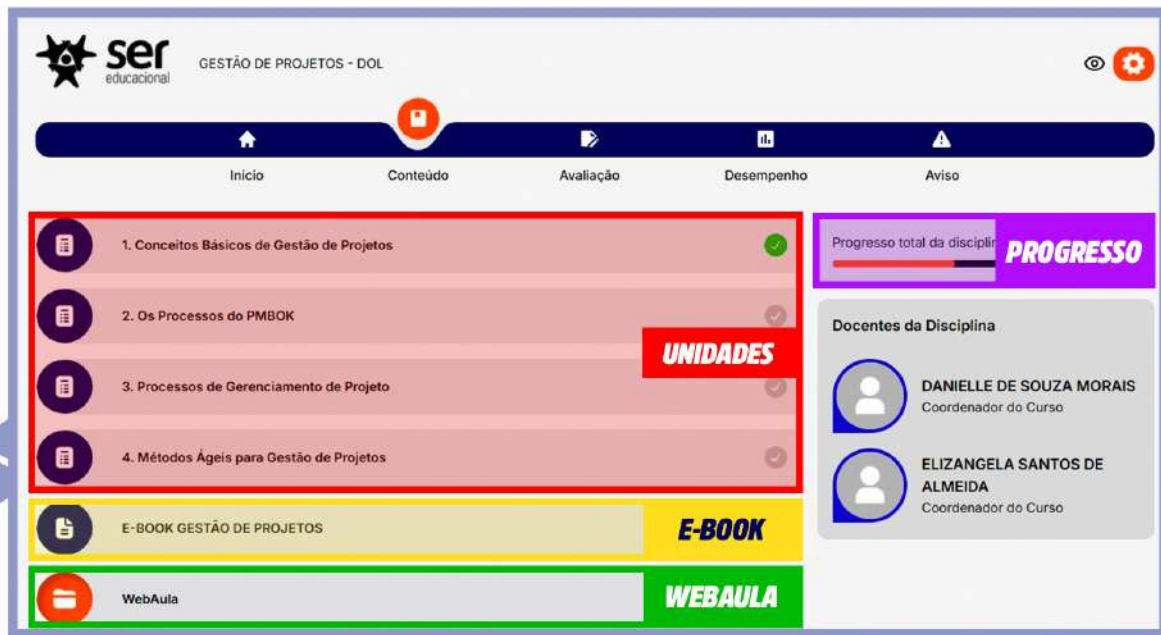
ser educacional

GESTÃO DE PROJETOS - DOL

Início
Conteúdo
Avaliação
Desempenho
Aviso

1. Conceitos Básicos de Gestão de Projetos

2. Os Processos do PMBOK

UNIDADES

3. Processos de Gerenciamento de Projeto

4. Métodos Ágeis para Gestão de Projetos

E-BOOK GESTÃO DE PROJETOS

E-BOOK

WebAula

WEBAULA

Progresso total da disciplin

PROGRESSO

Docentes da Disciplina

DANIELLE DE SOUZA MORAIS
Coordenador do Curso

ELIZANGELA SANTOS DE ALMEIDA
Coordenador do Curso